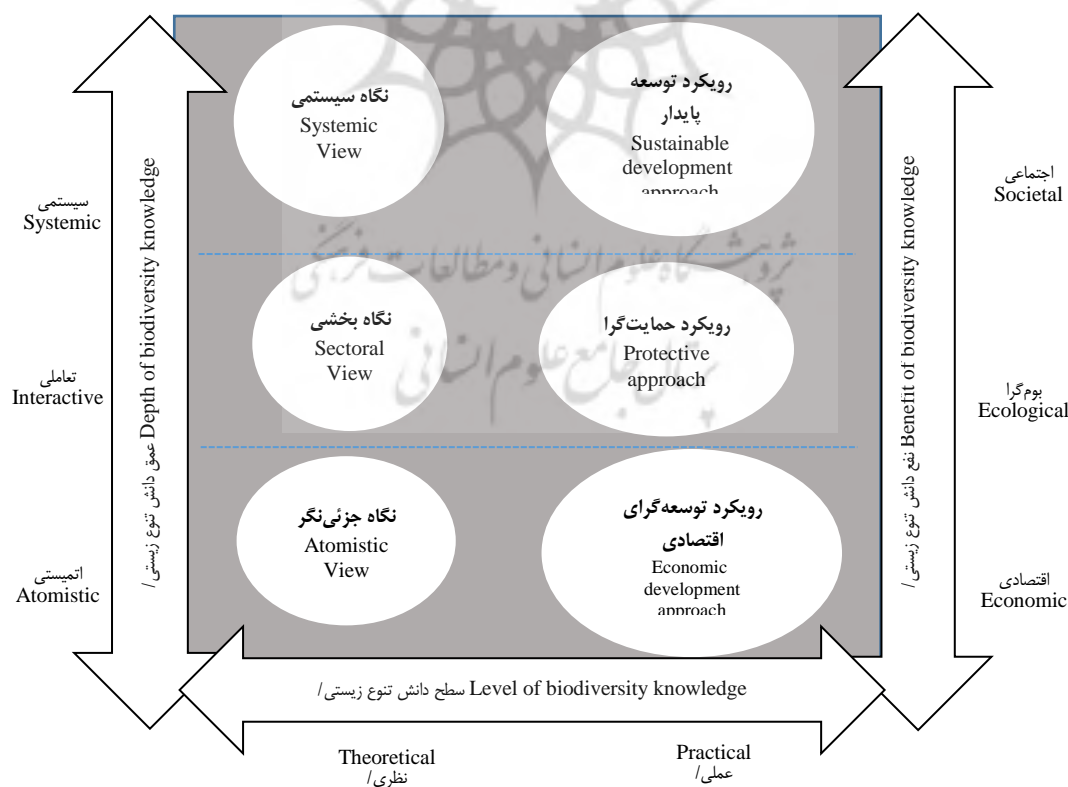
سیستمی
Systemic

تعاملی
Interactive

اتمیستی
Atomistic

عمق دانش تنوع زیستی/ Depth of biodiversity knowledge

نگاه سیستمی
Systemic View

رویکرد توسعه پایدار
Sustainable development approach

نگاه بخشی
Sectoral View

رویکرد حمایت‌گرا
Protective approach

نگاه جزئی‌نگر
Atomistic View

رویکرد توسعه‌گرای اقتصادی
Economic development approach

نفع دانش تنوع زیستی/ Benefit of biodiversity knowledge

اجتماعی
Societal

بوم‌گرا
Ecological

اقتصادی
Economic

سطح دانش تنوع زیستی/ Level of biodiversity knowledge

Theoretical
نظری/

Practical
عملی/

پژوهشگاه علوم انسانی و مطالعات فرهنگی
پرتال جامع علوم انسانی